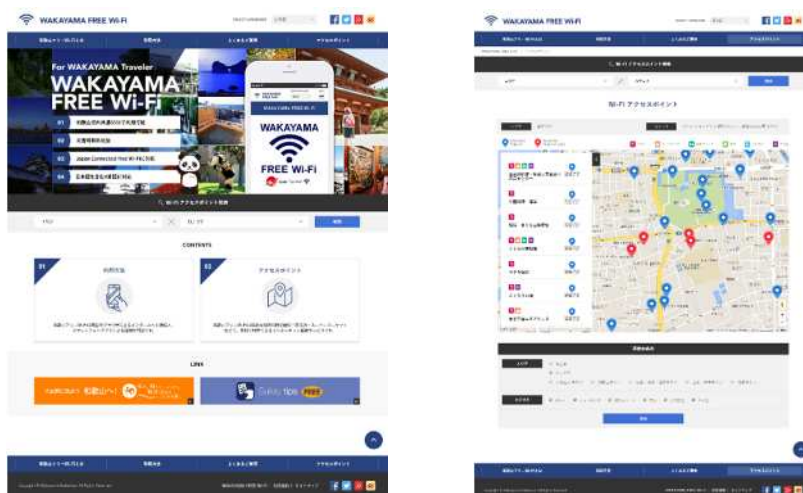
WAKAYAMA FREE Wi-Fi

For WAKAYAMA Traveler
WAKAYAMA FREE Wi-Fi

01
02
03 Japan Connected-free Wi-Fi
04

WAKAYAMA FREE Wi-Fi
WAKAYAMA
FREE Wi-Fi

CONTENTS

01
02

LINK

Safety tips

WAKAYAMA FREE Wi-Fi

Wi-Fi アクセスポイント